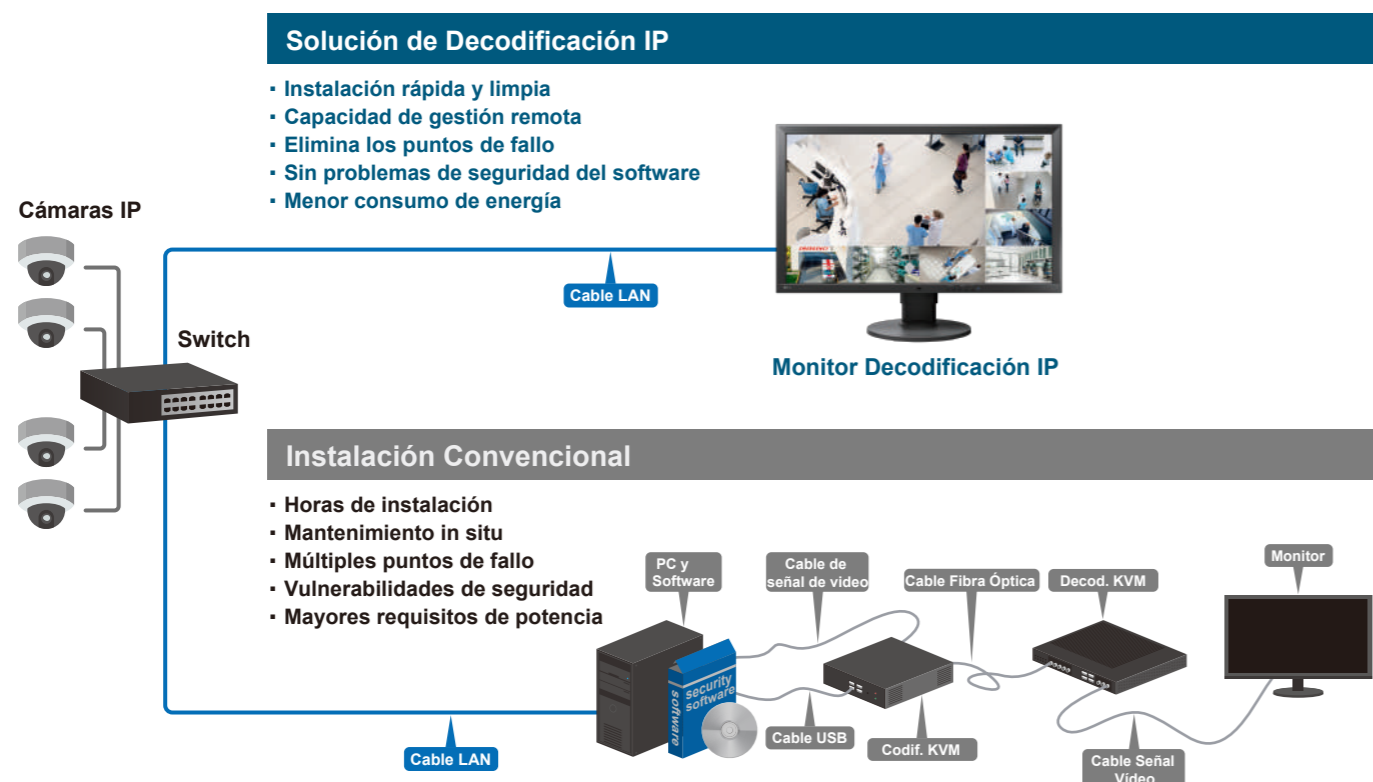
Solución de Decodificación IP

· Instalación rápida y limpia
· Capacidad de gestión remota
· Elimina los puntos de fallo
· Sin problemas de seguridad del software
· Menor consumo de energía

Cámaras IP

Switch

Cable LAN

EMERGENCY

Monitor Decodificación IP

Instalación Convencional

· Horas de instalación
· Mantenimiento in situ
· Múltiples puntos de fallo
· Vulnerabilidades de seguridad
· Mayores requisitos de potencia

PC y Software

Cable de señal de video

Cable Fibra Óptica

Decod. KVM

Monitor

security software

software

Cable USB

Codif. KVM

Cable Señal Vídeo

Cable LAN